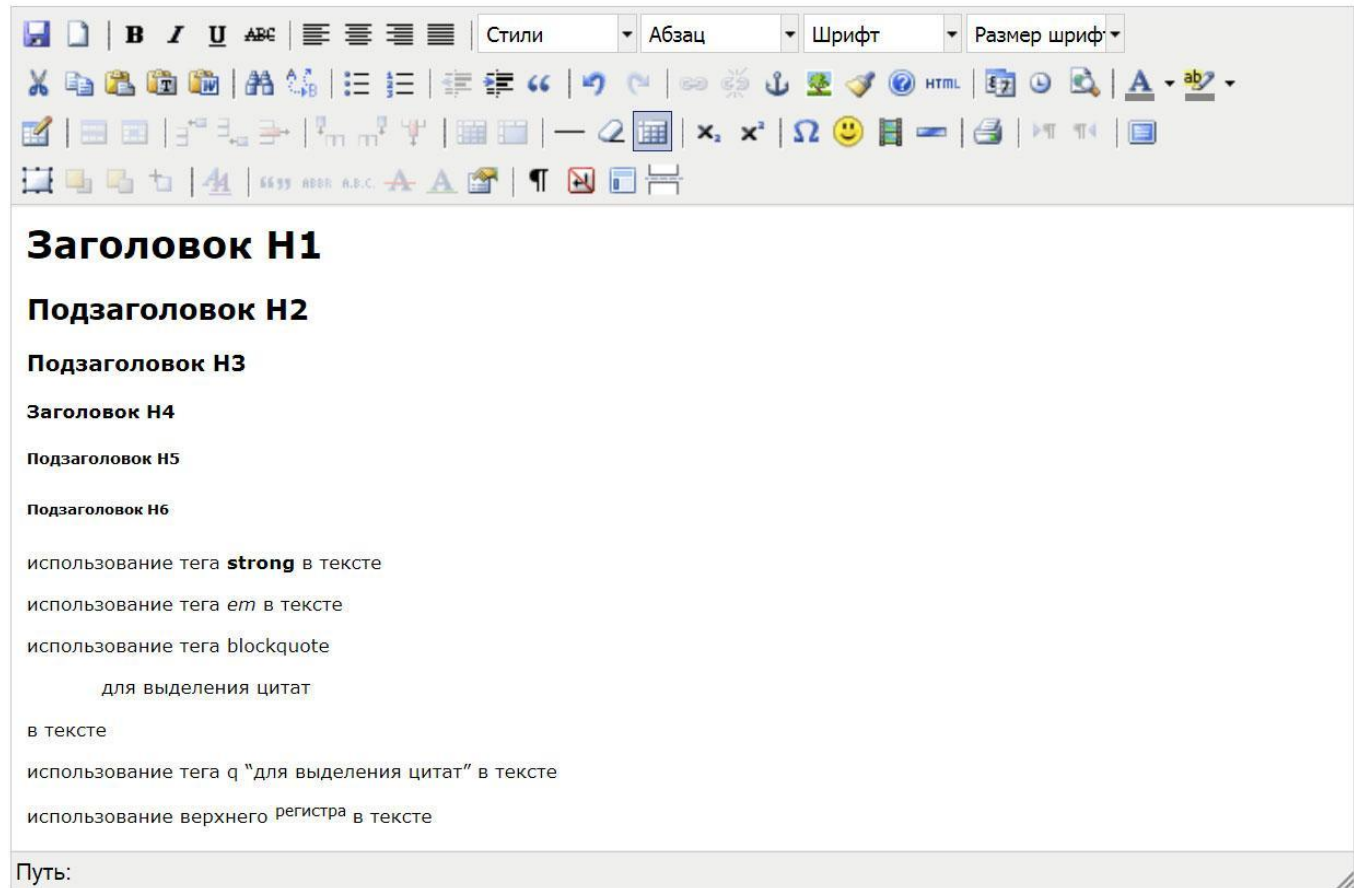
B I U ABC Стили Абзац Шрифт Размер шриф

HTML

Заголовок H1

Подзаголовок H2

Подзаголовок H3

Заголовок H4

Подзаголовок H5

Подзаголовок H6

использование тега **strong** в тексте

использование тега *em* в тексте

использование тега blockquote

для выделения цитат

в тексте

использование тега q “для выделения цитат” в тексте

использование верхнего $^{\text{регистра}}$ в тексте

Путь: